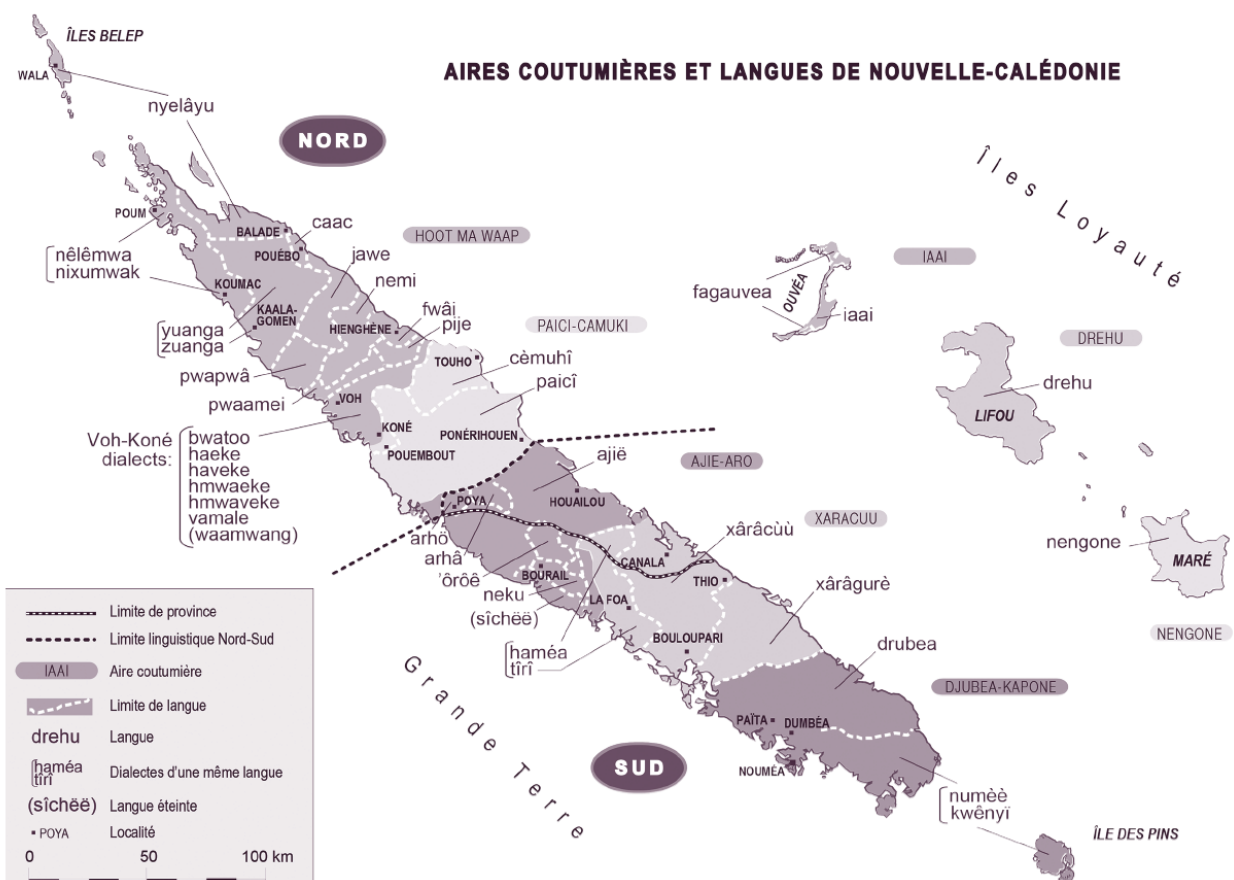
AIRES COUTUMIÈRES ET LANGUES DE NOUVELLE-CALÉDONIE

ÎLES BELEP
WALA
nyelâyu
NORD
POUM
BALADE
caac
POUÉBO
HOOT MA WAAP
nêlêmwa
nixumwak
jawe
KOUMAC
nemi
KAALA-GOMEN
fwâi
HIENGHÈNE
pije
yuanga
zuanga
PAICI-CAMUKI
TOUHO
cèmuhî
pwapwâ
paicî
pwaamei
VOH
KONÉ
Voh-Koné dialects:
bwatoo
haeke
haveke
hmwaeke
hmwaveke
vamale
(waamwang)
POUEMBOUT
PONÉRIHOUEN
ajië
AJIE-ARO
POYA
HOUAILOU
arhö
arhâ
'ôrôê
XARACUU
xârâcùù
CANALA
THIO
BOURAIL
neku
(sîchëë)
LA FOA
xârâgurè
BOULOUPARI
haméa
tîrî
drubea
DJUBEA-KAPONE
PAÏTA
DUMBÉA
NOUMÉA
SUD
numèè
kwênyï
ÎLE DES PINS
Grande Terre
Îles Loyauté
fagauvea
OUVÉA
iaai
IAAI
DREHU
drehu
LIFOU
nengone
MARÉ
NENGONE

Limite de province
Limite linguistique Nord-Sud
IAAI Aire coutumière
Limite de langue
drehu Langue
haméa tîrî Dialectes d'une même langue
(sîchëë) Langue éteinte
POYA Localité
0 50 100 km